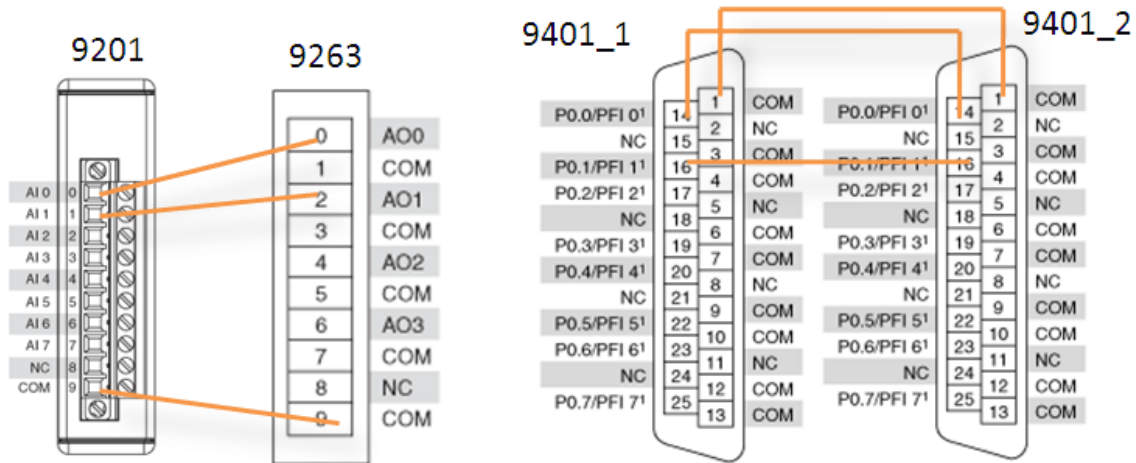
9201

AI 0 0
AI 1 1
AI 2 2
AI 3 3
AI 4 4
AI 5 5
AI 6 6
AI 7 7
NC 8
COM 9

9263

| 0 | AO0 |
|---|---|
| 1 | COM |
| 2 | AO1 |
| 3 | COM |
| 4 | AO2 |
| 5 | COM |
| 6 | AO3 |
| 7 | COM |
| 8 | NC |
| 9 | COM |

9401_1

| | | | |
|---|---|---|---|
| | | 1 | COM |
| P0.0/PFI 0¹ | 14 | 2 | NC |
| NC | 15 | 3 | COM |
| P0.1/PFI 1¹ | 16 | 4 | COM |
| P0.2/PFI 2¹ | 17 | 5 | NC |
| NC | 18 | 6 | COM |
| P0.3/PFI 3¹ | 19 | 7 | COM |
| P0.4/PFI 4¹ | 20 | 8 | NC |
| NC | 21 | 9 | COM |
| P0.5/PFI 5¹ | 22 | 10 | COM |
| P0.6/PFI 6¹ | 23 | 11 | NC |
| NC | 24 | 12 | COM |
| P0.7/PFI 7¹ | 25 | 13 | COM |

9401_2

| | | | |
|---|---|---|---|
| | | 1 | COM |
| P0.0/PFI 0¹ | 14 | 2 | NC |
| NC | 15 | 3 | COM |
| P0.1/PFI 1¹ | 16 | 4 | COM |
| P0.2/PFI 2¹ | 17 | 5 | NC |
| NC | 18 | 6 | COM |
| P0.3/PFI 3¹ | 19 | 7 | COM |
| P0.4/PFI 4¹ | 20 | 8 | NC |
| NC | 21 | 9 | COM |
| P0.5/PFI 5¹ | 22 | 10 | COM |
| P0.6/PFI 6¹ | 23 | 11 | NC |
| NC | 24 | 12 | COM |
| P0.7/PFI 7¹ | 25 | 13 | COM |